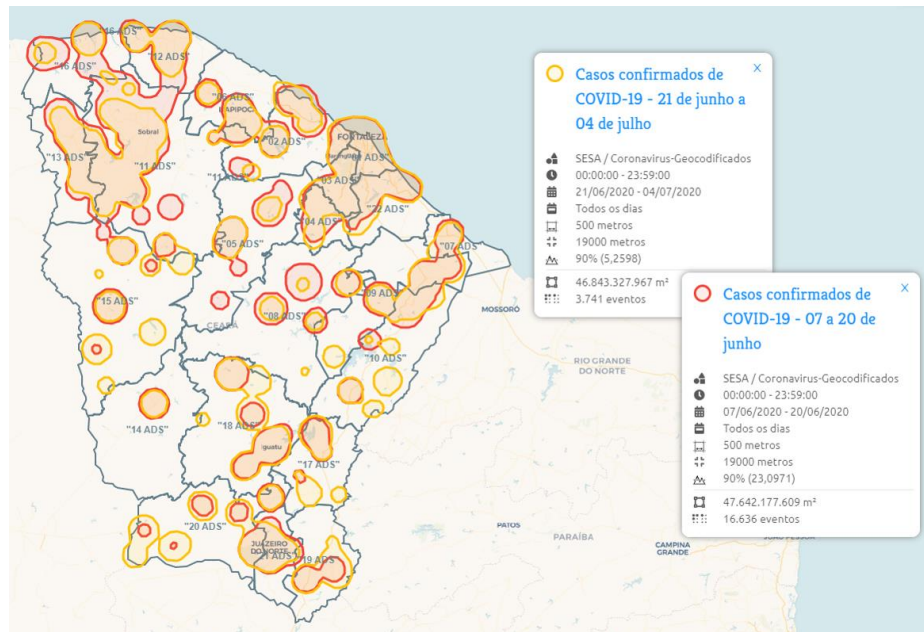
"15 ADS"
"12 ADS"
"16 ADS"
"03 ADS"
ITAPIPOCA
"02 ADS"
FORTALEZA
"01 ADS"
Sobral
"13 ADS"
"11 ADS"
"11 ADS"
"03 ADS"
"04 ADS"
"22 ADS"
"05 ADS"
"07 ADS"
"15 ADS"
"09 ADS"
"08 ADS"
CEARÁ
MOSSORÓ
"10 ADS"
RIO GRANDE DO NORTE
"14 ADS"
"18 ADS"
Iguatu
"17 ADS"
"20 ADS"
JUAZEIRO DO NORTE
"21 ADS"
"19 ADS"
PATOS
PARAÍBA
CAMPINA GRANDE

Casos confirmados de COVID-19 - 21 de junho a 04 de julho
×
SESA / Coronavirus-Geocodificados
00:00:00 - 23:59:00
21/06/2020 - 04/07/2020
Todos os dias
500 metros
19000 metros
90% (5,2598)
46.843.327.967 m²
3.741 eventos

Casos confirmados de COVID-19 - 07 a 20 de junho
×
SESA / Coronavirus-Geocodificados
00:00:00 - 23:59:00
07/06/2020 - 20/06/2020
Todos os dias
500 metros
19000 metros
90% (23,0971)
47.642.177.609 m²
16.636 eventos